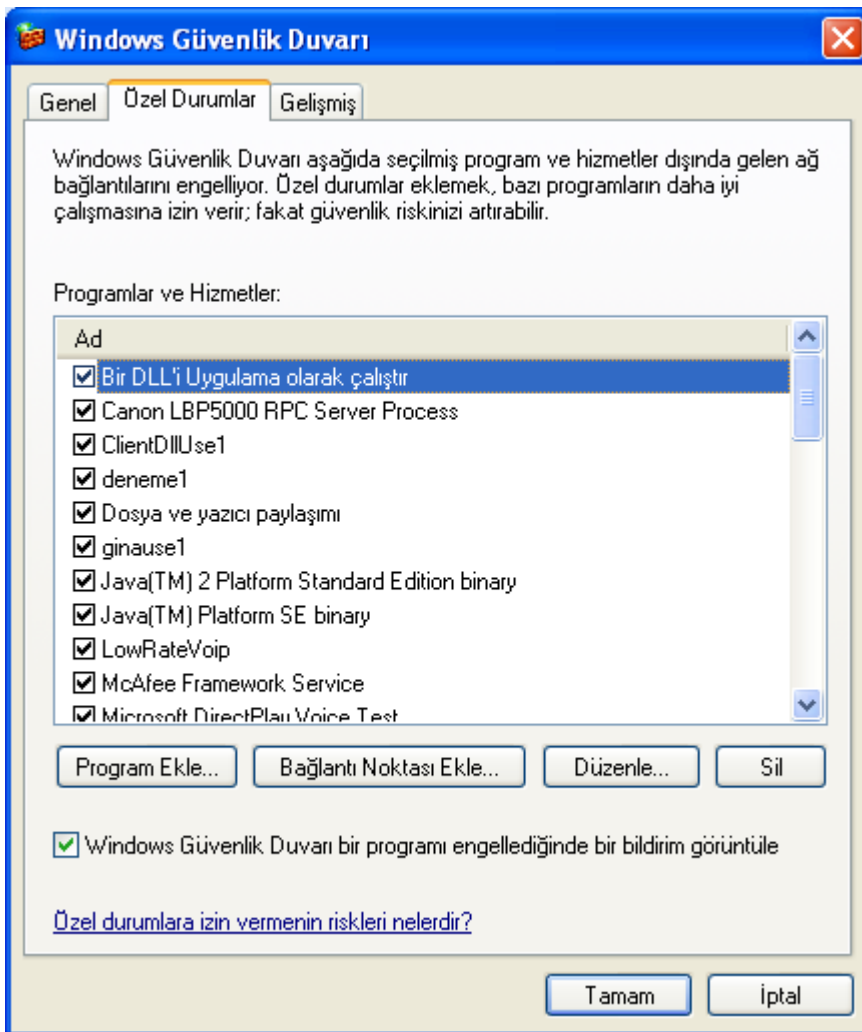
Windows Güvenlik Duvarı

Genel | Özel Durumlar | Gelişmiş

Windows Güvenlik Duvarı aşağıda seçilmiş program ve hizmetler dışında gelen ağ bağlantılarını engelliyor. Özel durumlar eklemek, bazı programların daha iyi çalışmasına izin verir; fakat güvenlik riskinizi artırabilir.

Programlar ve Hizmetler:

Ad
Bir DLL'i Uygulama olarak çalıştır
Canon LBP5000 RPC Server Process
ClientDllUse1
deneme1
Dosya ve yazıcı paylaşımı
ginause1
Java(TM) 2 Platform Standard Edition binary
Java(TM) Platform SE binary
LowRateVoip
McAfee Framework Service
Microsoft DirectPlay Voice Test

Program Ekle... | Bağlantı Noktası Ekle... | Düzenle... | Sil

Windows Güvenlik Duvarı bir programı engellediğinde bir bildirim görüntüle

Özel durumlara izin vermenin riskleri nelerdir?

Tamam | İptal